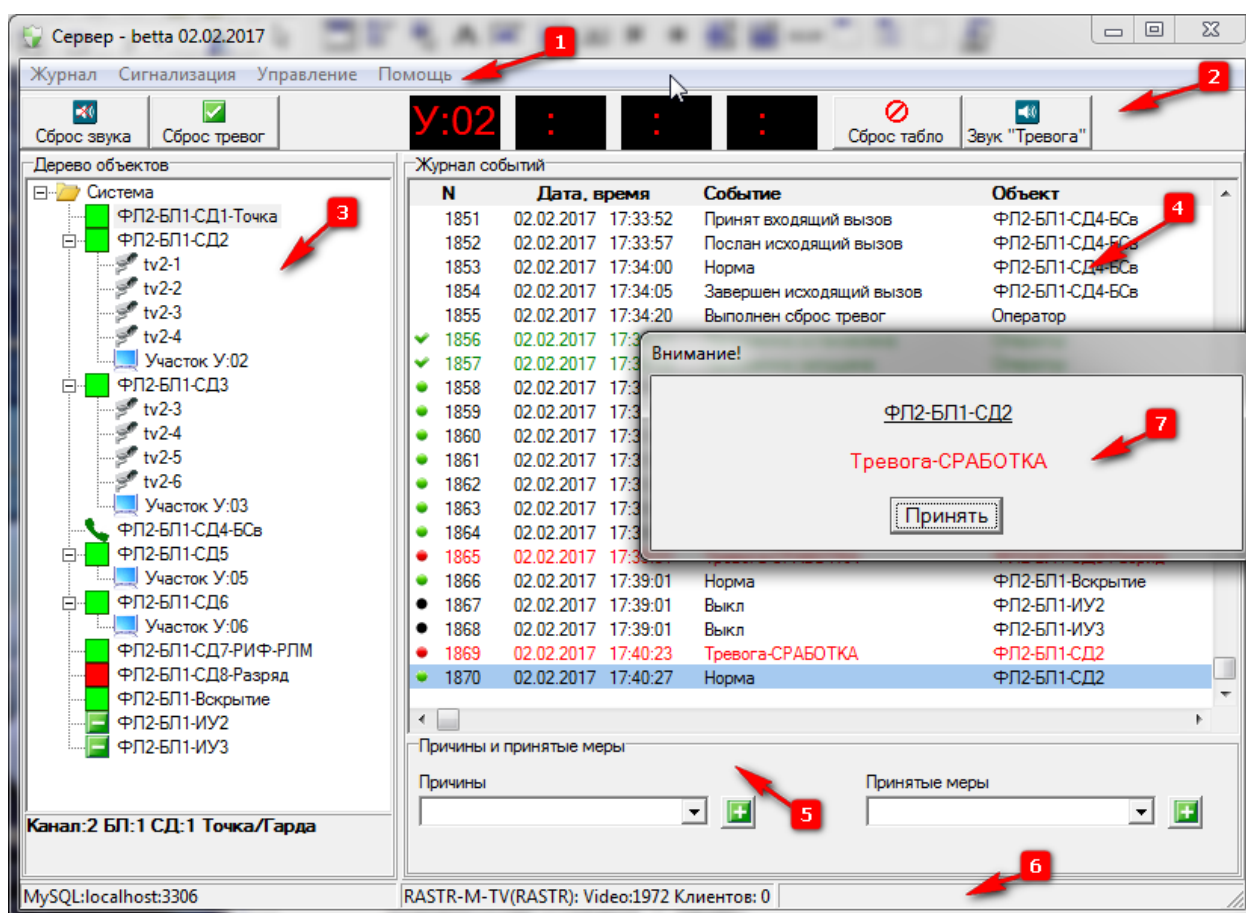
Сервер - betta 02.02.2017

Журнал Сигнализация Управление Помощь

1

2

Сброс звука Сброс тревог

У:02 : : :

Сброс табло Звук "Тревога"

Дерево объектов

Система
ФЛ2-БЛ1-СД1-Точка
ФЛ2-БЛ1-СД2
tv2-1
tv2-2
tv2-3
tv2-4
Участок У:02
ФЛ2-БЛ1-СД3
tv2-3
tv2-4
tv2-5
tv2-6
Участок У:03
ФЛ2-БЛ1-СД4-БСв
ФЛ2-БЛ1-СД5
Участок У:05
ФЛ2-БЛ1-СД6
Участок У:06
ФЛ2-БЛ1-СД7-РИФ-РЛМ
ФЛ2-БЛ1-СД8-Разряд
ФЛ2-БЛ1-Вскрытие
ФЛ2-БЛ1-ИУ2
ФЛ2-БЛ1-ИУ3

3

Канал:2 БЛ:1 СД:1 Точка/Гарда

Журнал событий

| N | Дата, время | | Событие | Объект |
|---|---|---|---|---|
| 1851 | 02.02.2017 | 17:33:52 | Принят входящий вызов | ФЛ2-БЛ1-СД4-БСв |
| 1852 | 02.02.2017 | 17:33:57 | Послан исходящий вызов | ФЛ2-БЛ1-СД4-БСв |
| 1853 | 02.02.2017 | 17:34:00 | Норма | ФЛ2-БЛ1-СД4-БСв |
| 1854 | 02.02.2017 | 17:34:05 | Завершен исходящий вызов | ФЛ2-БЛ1-СД4-БСв |
| 1855 | 02.02.2017 | 17:34:20 | Выполнен сброс тревог | Оператор |
| 1856 | 02.02.2017 | 17:3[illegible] | | |
| 1857 | 02.02.2017 | 17:3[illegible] | | |
| 1858 | 02.02.2017 | 17:3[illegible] | | |
| 1859 | 02.02.2017 | 17:3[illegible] | | |
| 1860 | 02.02.2017 | 17:3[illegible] | | |
| 1861 | 02.02.2017 | 17:3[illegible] | | |
| 1862 | 02.02.2017 | 17:3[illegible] | | |
| 1863 | 02.02.2017 | 17:3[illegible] | | |
| 1864 | 02.02.2017 | 17:3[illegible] | | |
| 1865 | 02.02.2017 | 17:3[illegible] | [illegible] | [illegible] |
| 1866 | 02.02.2017 | 17:39:01 | Норма | ФЛ2-БЛ1-Вскрытие |
| 1867 | 02.02.2017 | 17:39:01 | Выкл | ФЛ2-БЛ1-ИУ2 |
| 1868 | 02.02.2017 | 17:39:01 | Выкл | ФЛ2-БЛ1-ИУ3 |
| 1869 | 02.02.2017 | 17:40:23 | Тревога-СРАБОТКА | ФЛ2-БЛ1-СД2 |
| 1870 | 02.02.2017 | 17:40:27 | Норма | ФЛ2-БЛ1-СД2 |

4

Внимание!

ФЛ2-БЛ1-СД2

7

Тревога-СРАБОТКА

Принять

Причины и принятые меры

Причины

5

Принятые меры

6

MySQL:localhost:3306

RASTR-M-TV(RASTR): Video:1972 Клиентов: 0